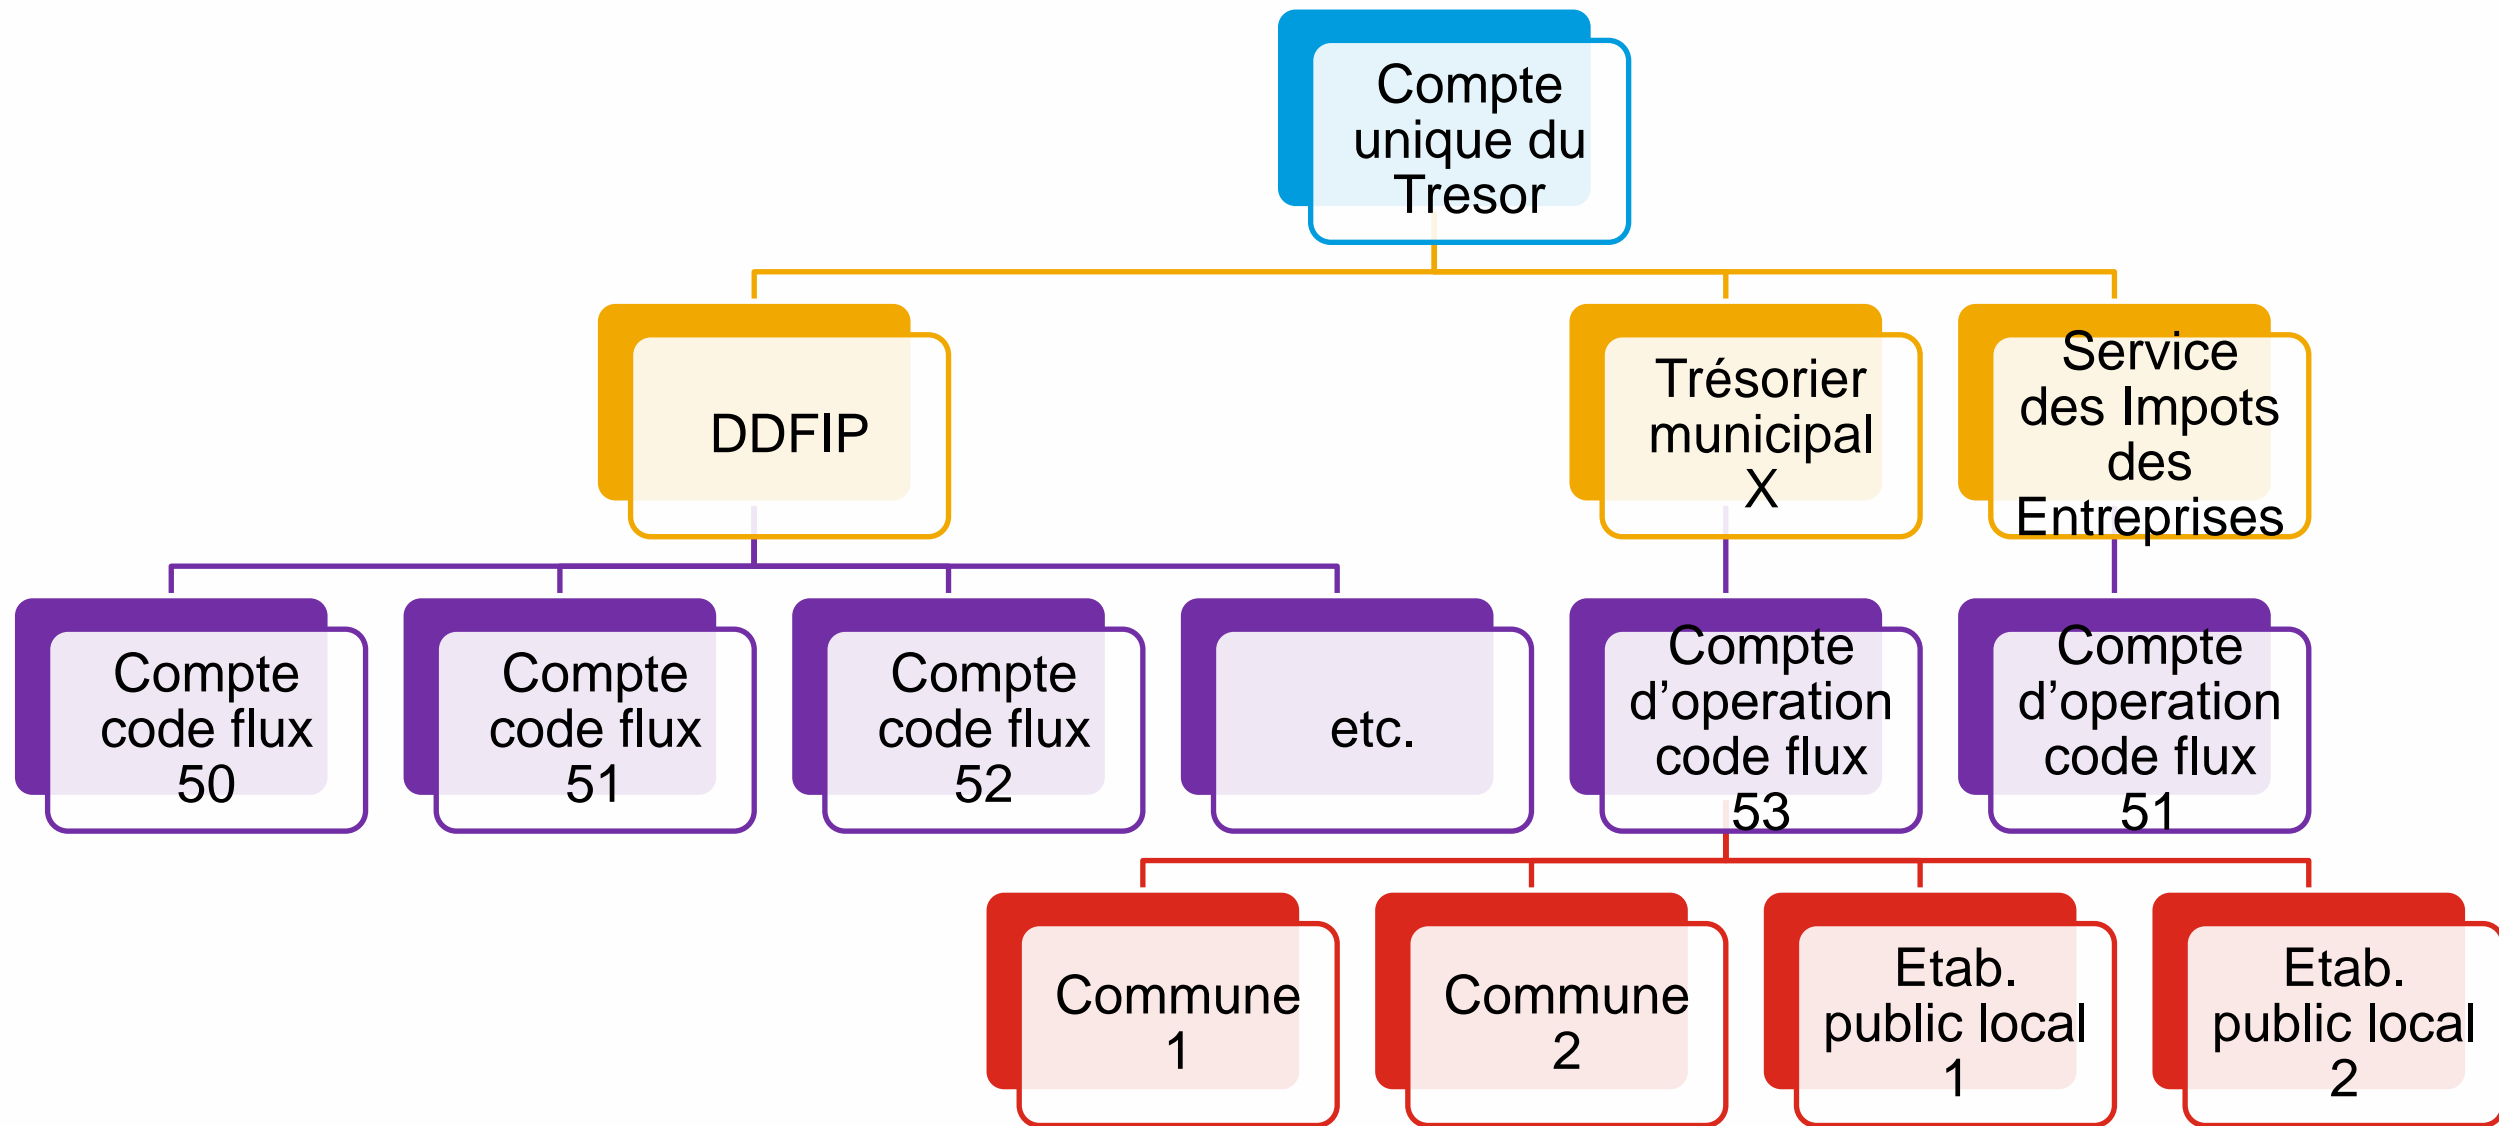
Compte unique du Tresor

DDFIP

Trésorier municipal X

Service des Impots des Entreprises

Compte code flux 50

Compte code flux 51

Compte code flux 52

etc.

Compte d'operation code flux 53

Compte d'operation code flux 51

Commune 1

Commune 2

Etab. public local 1

Etab. public local 2